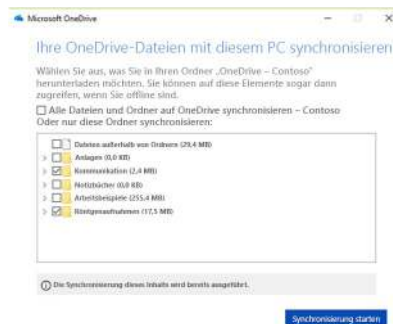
Microsoft OneDrive

Ihre OneDrive-Dateien mit diesem PC synchronisieren

Wählen Sie aus, was Sie in Ihren Ordner „OneDrive – Contoso" herunterladen möchten. Sie können auf diese Elemente sogar dann zugreifen, wenn Sie offline sind.

Alle Dateien und Ordner auf OneDrive synchronisieren – Contoso
Oder nur diese Ordner synchronisieren:

Dateien außerhalb von Ordnern (29,4 MB)
Anlagen (0,0 KB)
Kommunikation (2,4 MB)
Notizbücher (0,0 KB)
Arbeitsbeispiele (255,4 MB)
Röntgenaufnahmen (17,5 MB)

Die Synchronisierung dieses Inhalts wird bereits ausgeführt.

Synchronisierung starten